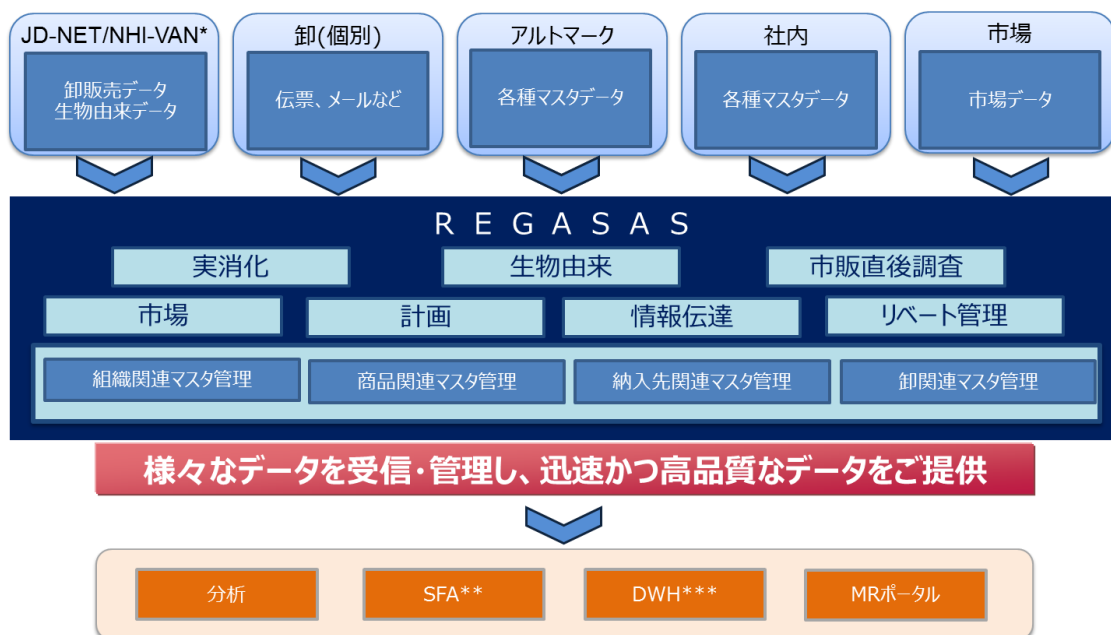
JD-NET/NHI-VAN*
卸販売データ
生物由来データ

卸(個別)
伝票、メールなど

アルトマーク
各種マスタデータ

社内
各種マスタデータ

市場
市場データ

R E G A S A S

実消化
生物由来
市販直後調査

市場
計画
情報伝達
リベート管理

組織関連マスタ管理
商品関連マスタ管理
納入先関連マスタ管理
卸関連マスタ管理

様々なデータを受信・管理し、迅速かつ高品質なデータをご提供

分析
SFA**
DWH***
MRポータル